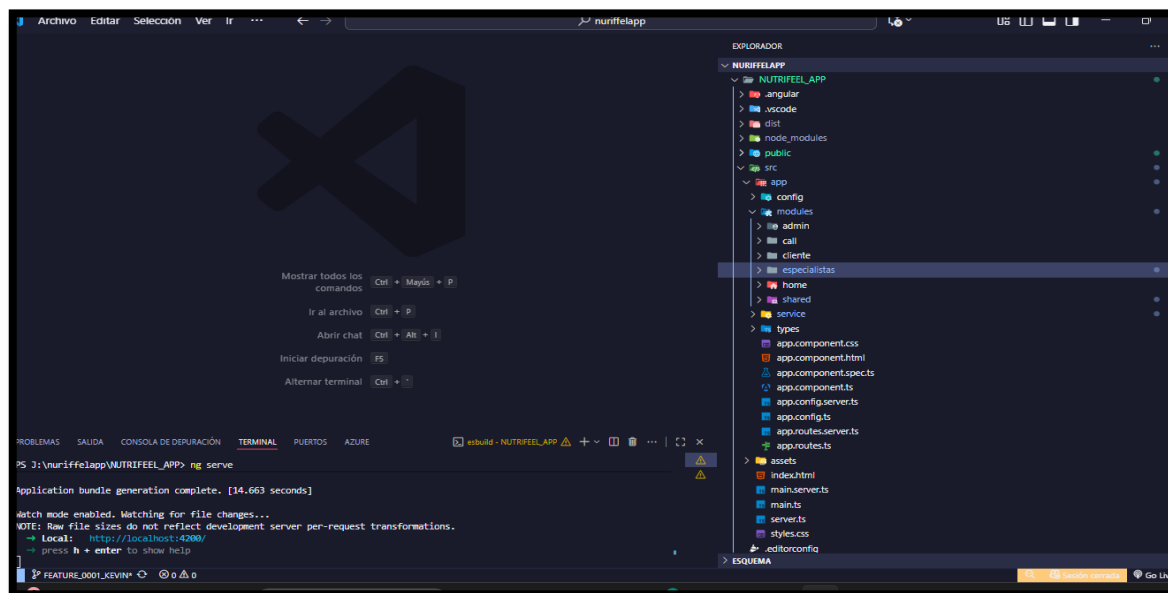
Archivo Editar Selección Ver Ir ···

nuriffelapp

Mostrar todos los comandos Ctrl + Mayús + P
Ir al archivo Ctrl + P
Abrir chat Ctrl + Alt + I
Iniciar depuración F5
Alternar terminal Ctrl + '

PROBLEMAS SALIDA CONSOLA DE DEPURACIÓN TERMINAL PUERTOS AZURE

esbuild - NUTRIFEEL_APP

PS J:\nuriffelapp\NUTRIFEEL_APP> ng serve

Application bundle generation complete. [14.663 seconds]

Watch mode enabled. Watching for file changes...
NOTE: Raw file sizes do not reflect development server per-request transformations.
➜ Local: http://localhost:4200/
➜ press h + enter to show help

EXPLORADOR
NURIFFELAPP
NUTRIFEEL_APP
.angular
.vscode
dist
node_modules
public
src
app
config
modules
admin
call
cliente
especialistas
home
shared
service
types
app.component.css
app.component.html
app.component.spec.ts
app.component.ts
app.config.server.ts
app.config.ts
app.routes.server.ts
app.routes.ts
assets
index.html
main.server.ts
main.ts
server.ts
styles.css
.editorconfig
ESQUEMA

FEATURE_0001_KEVIN* ⊗ 0 ⚠ 0
Sesión cerrada
Go Liv